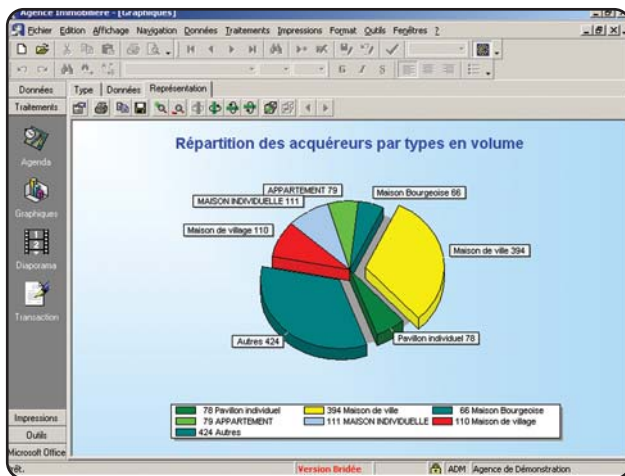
Agence Immobilière - [Graphiques]

Fichier Edition Affichage Navigation Données Traitements Impressions Format Outils Fenêtres ?

Données
Traitements

Type | Données | Représentation

Agenda
Graphiques
Diaporama
Transaction

Répartition des acquéreurs par types en volume

APPARTEMENT 79
Maison Bourgeoise 66
MAISON INDIVIDUELLE 111
Maison de village 110
Maison de ville 394
Autres 424
Pavillon individuel 78

| 78 Pavillon individuel | 394 Maison de ville | 66 Maison Bourgeoise |
|---|---|---|
| 79 APPARTEMENT | 111 MAISON INDIVIDUELLE | 110 Maison de village |
| 424 Autres | | |

Impressions
Outils
Microsoft Office

Version Bridée
ADM Agence de Démonstration